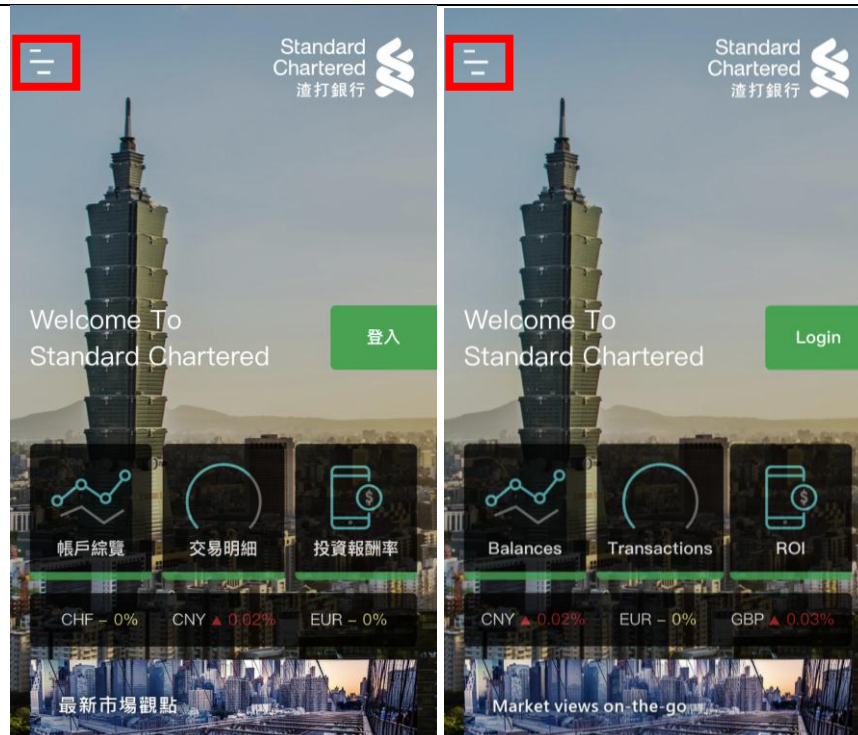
Standard Chartered 渣打銀行

Welcome To Standard Chartered

登入

帳戶綜覽

交易明細

投資報酬率

CHF – 0%

CNY ▲ 0.02%

EUR – 0%

最新市場觀點

Standard Chartered 渣打銀行

Welcome To Standard Chartered

Login

Balances

Transactions

ROI

CNY ▲ 0.02%

EUR – 0%

GBP ▲ 0.03%

Market views on-the-go